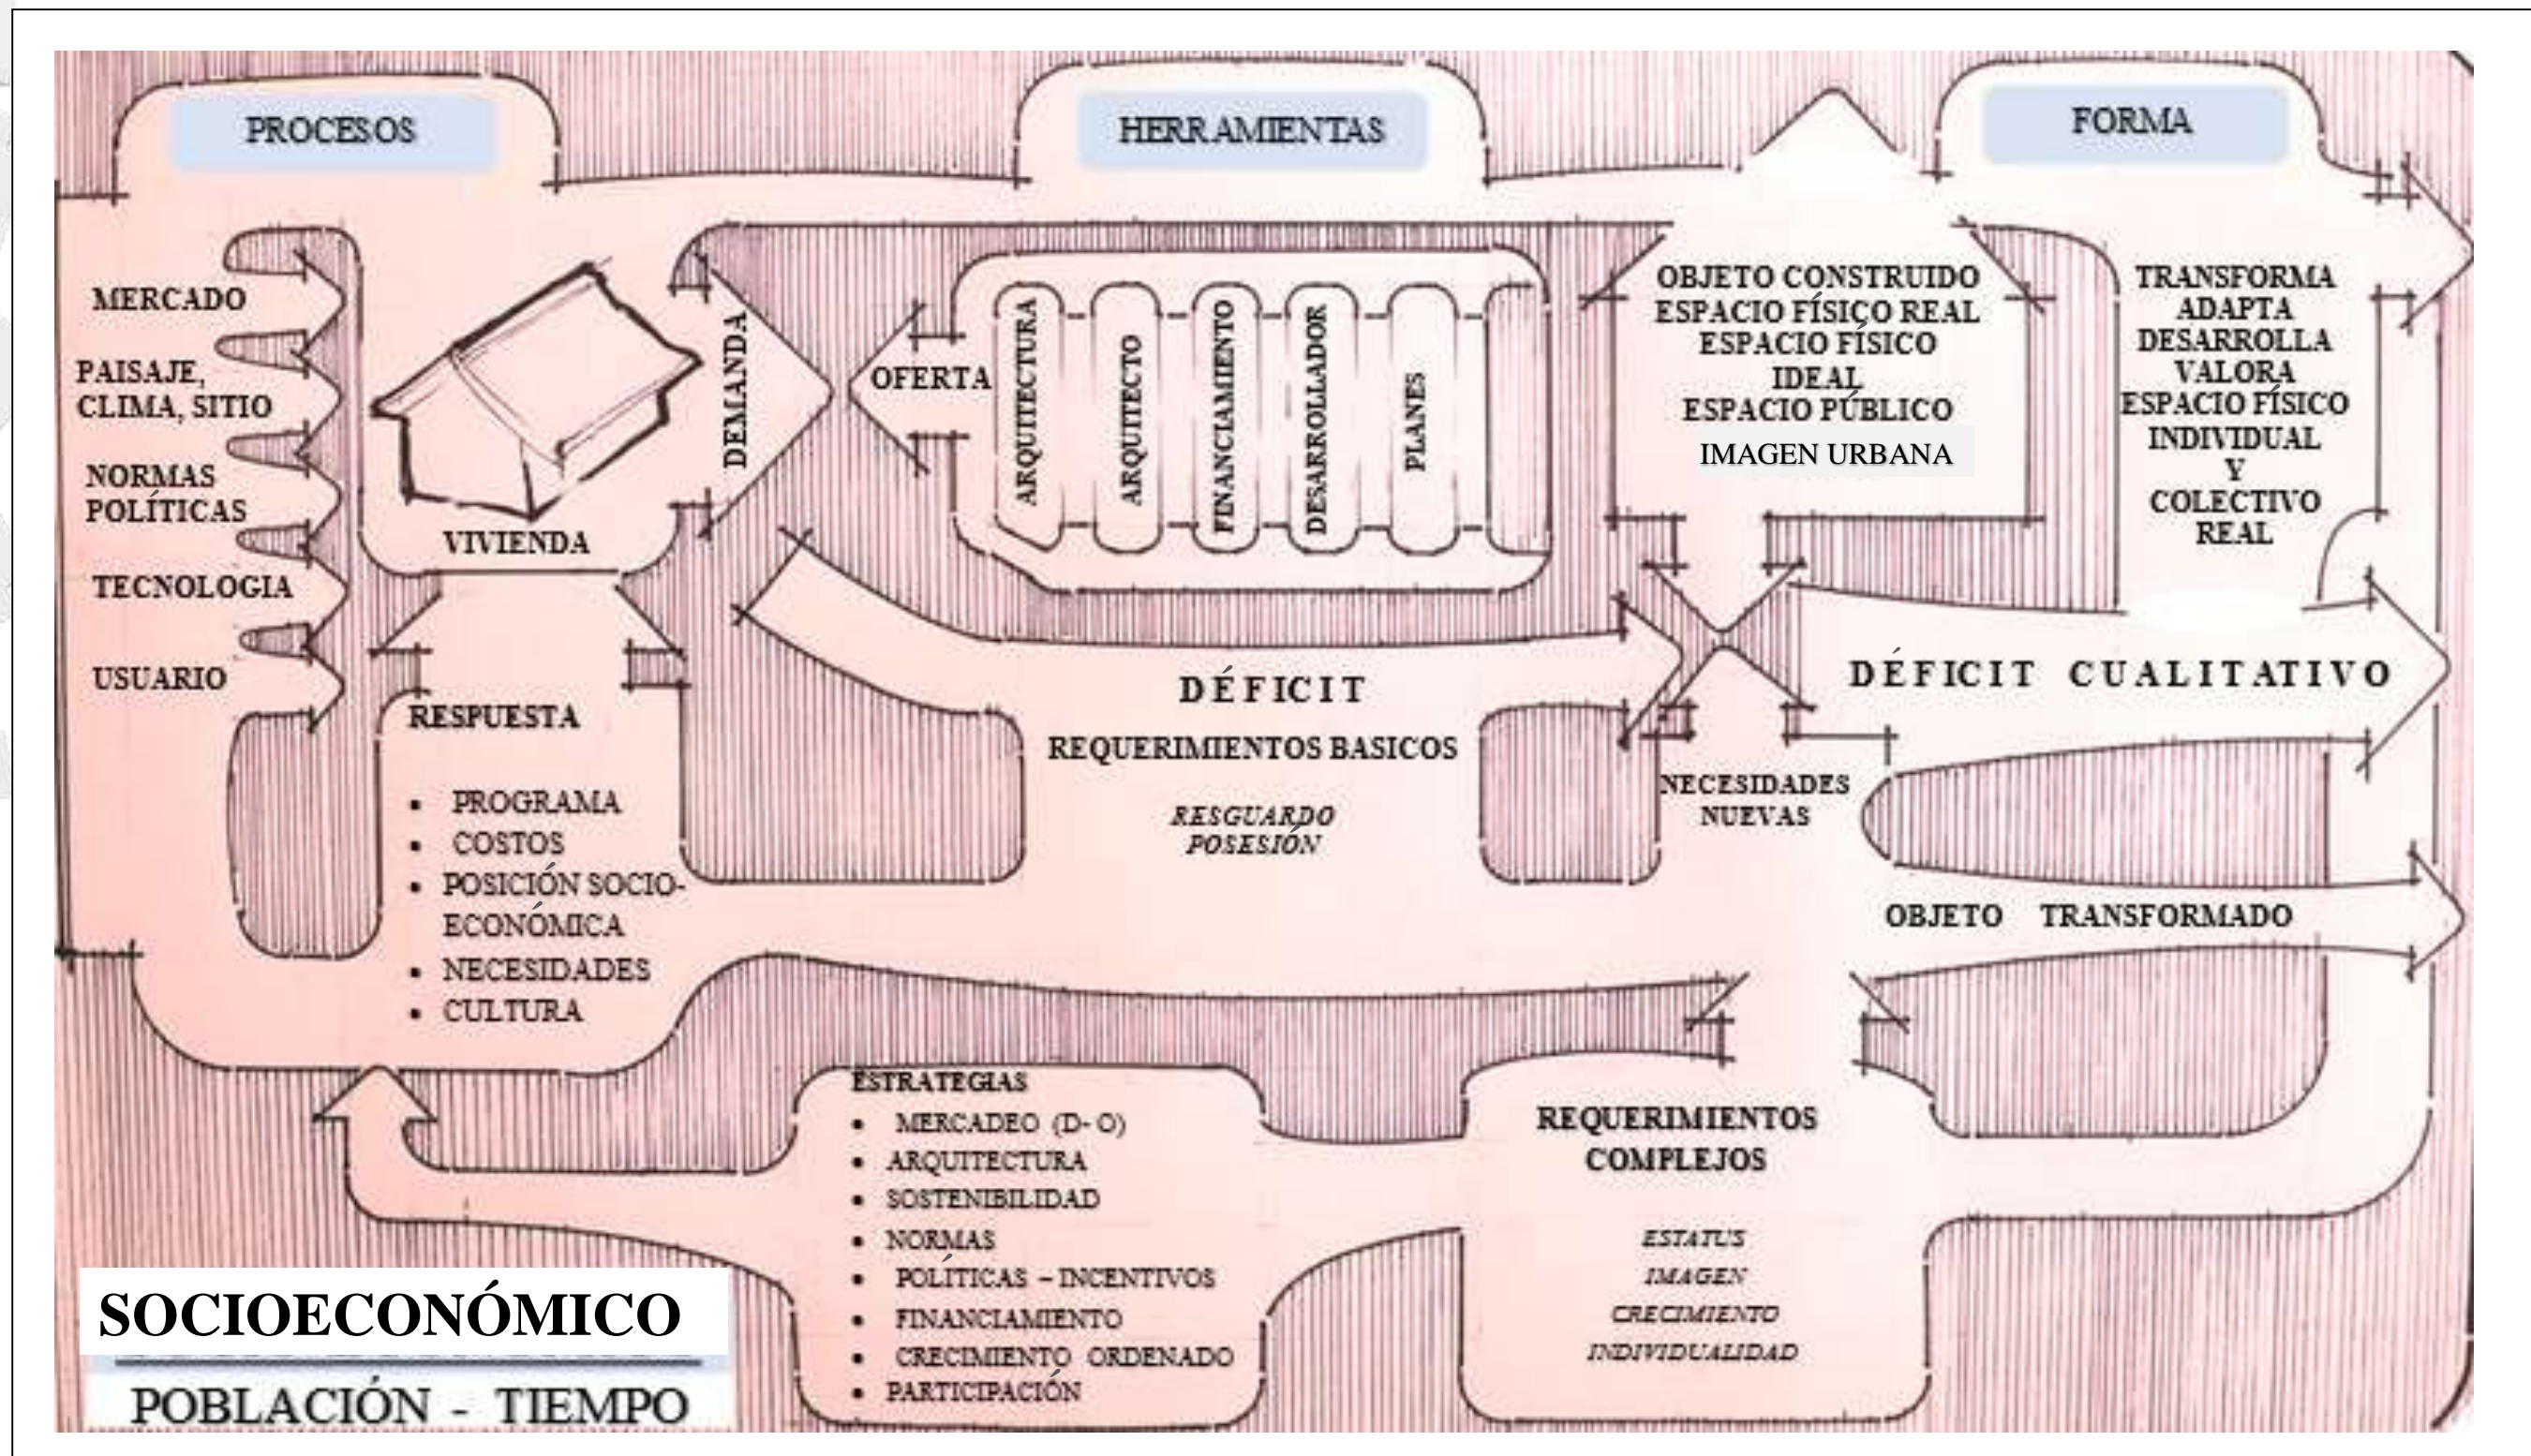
PROCESOS

HERRAMIENTAS

FORMA

MERCADO

PAISAJE, CLIMA, SITIO

NORMAS POLÍTICAS

TECNOLOGIA

USUARIO

VIVIENDA

DEMANDA

OFERTA

ARQUITECTURA

ARQUITECTO

FINANCIAMIENTO

DESARROLLADOR

PLANES

OBJETO CONSTRUIDO
ESPACIO FÍSICO REAL
ESPACIO FÍSICO IDEAL
ESPACIO PÚBLICO
IMAGEN URBANA

TRANSFORMA
ADAPTA
DESARROLLA
VALORA
ESPACIO FÍSICO
INDIVIDUAL
Y
COLECTIVO
REAL

RESPUESTA

• PROGRAMA
• COSTOS
• POSICIÓN SOCIO-ECONÓMICA
• NECESIDADES
• CULTURA

DÉFICIT

REQUERIMIENTOS BASICOS

RESGUARDO
POSESIÓN

NECESIDADES NUEVAS

DÉFICIT CUALITATIVO

OBJETO TRANSFORMADO

ESTRATEGIAS
• MERCADEO (D- O)
• ARQUITECTURA
• SOSTENIBILIDAD
• NORMAS
• POLÍTICAS – INCENTIVOS
• FINANCIAMIENTO
• CRECIMIENTO ORDENADO
• PARTICIPACIÓN

REQUERIMIENTOS COMPLEJOS

ESTATUS
IMAGEN
CRECIMIENTO
INDIVIDUALIDAD

SOCIOECONÓMICO

POBLACIÓN - TIEMPO